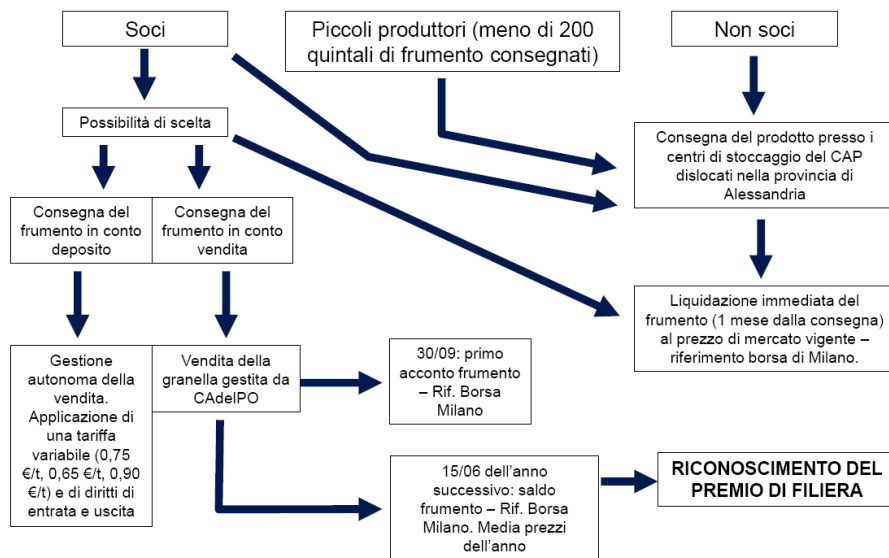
Soci

Piccoli produttori (meno di 200 quintali di frumento consegnati)

Non soci

Possibilità di scelta

Consegna del prodotto presso i centri di stoccaggio del CAP dislocati nella provincia di Alessandria

Consegna del frumento in conto deposito

Consegna del frumento in conto vendita

Liquidazione immediata del frumento (1 mese dalla consegna) al prezzo di mercato vigente – riferimento borsa di Milano.

Gestione autonoma della vendita. Applicazione di una tariffa variabile (0,75 €/t, 0,65 €/t, 0,90 €/t) e di diritti di entrata e uscita

Vendita della granella gestita da CAdelPO

30/09: primo acconto frumento – Rif. Borsa Milano

15/06 dell'anno successivo: saldo frumento – Rif. Borsa Milano. Media prezzi dell'anno

RICONOSCIMENTO DEL PREMIO DI FILIERA